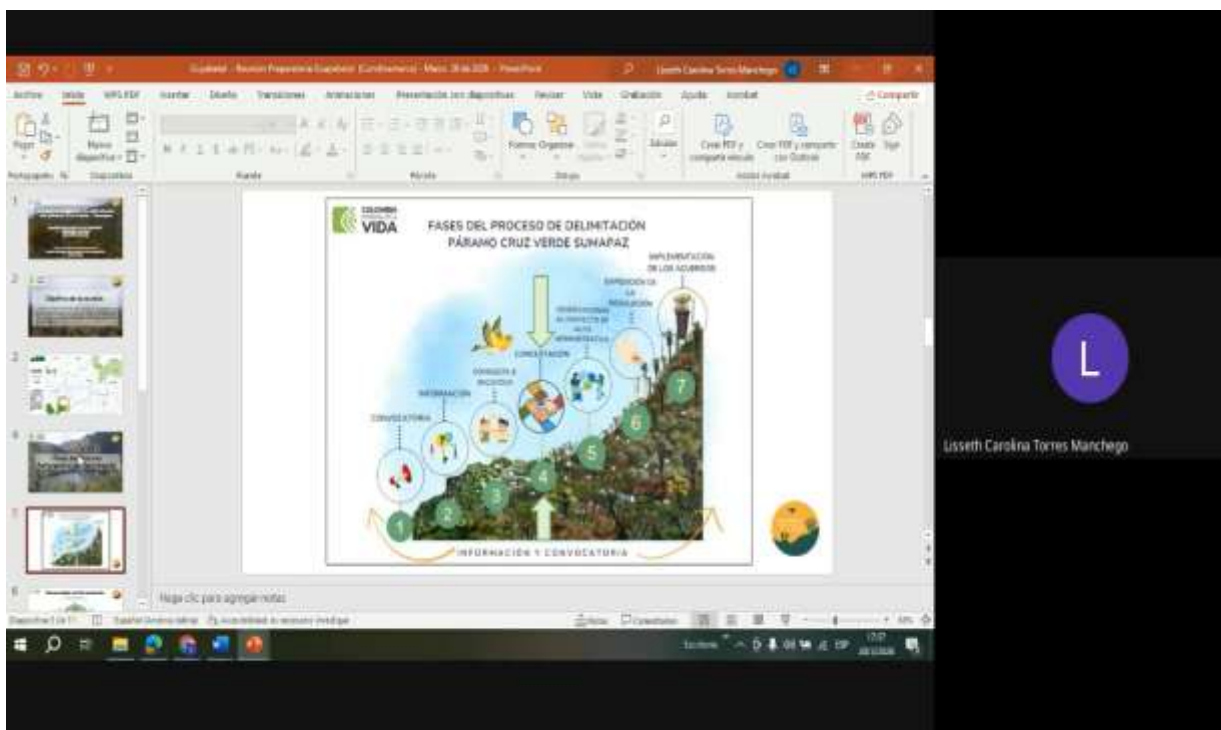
Lisseth Carolina Torres Manchego

Archivo Inicio WPS PDF Insertar Diseño Transiciones Animaciones Presentación con diapositivas Revisar Vista Grabación Ayuda Acrobat

Compartir

Pegar Nueva diapositiva Portapapeles Diapositivas Fuente Párrafo Formas Organizar Dibujo Editar Crear PDF y compartir vínculo Crear PDF y compartir con Outlook Adobe Acrobat Create PDF WPS PDF

COLOMBIA POTENCIA DE LA VIDA

FASES DEL PROCESO DE DELIMITACIÓN PÁRAMO CRUZ VERDE SUMAPAZ

CONVOCATORIA

INFORMACIÓN

CONSULTA E INICIATIVA

CONCERTACIÓN

OBSERVACIONES AL PROYECTO DE ACTO ADMINISTRATIVO

EXPEDICIÓN DE LA RESOLUCIÓN

IMPLEMENTACIÓN DE LOS ACUERDOS

1 2 3 4 5 6 7

INFORMACIÓN Y CONVOCATORIA

Haga clic para agregar notas

L

Lisseth Carolina Torres Manchego